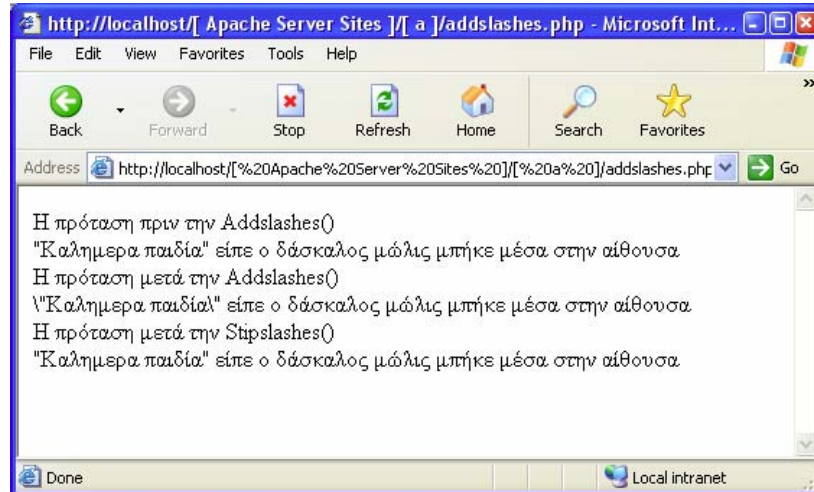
http://localhost/[ Apache Server Sites ]/[ a ]/addslashes.php - Microsoft Int...

File Edit View Favorites Tools Help

Back Forward Stop Refresh Home Search Favorites

Address http://localhost/[%20Apache%20Server%20Sites%20]/[%20a%20]/addslashes.php Go

Η πρόταση πριν την Addslashes()
"Καλημερα παιδία" είπε ο δάσκαλος μώλις μπήκε μέσα στην αίθουσα
Η πρόταση μετά την Addslashes()
\"Καλημερα παιδία\" είπε ο δάσκαλος μώλις μπήκε μέσα στην αίθουσα
Η πρόταση μετά την Stipslashes()
"Καλημερα παιδία" είπε ο δάσκαλος μώλις μπήκε μέσα στην αίθουσα

Done Local intranet